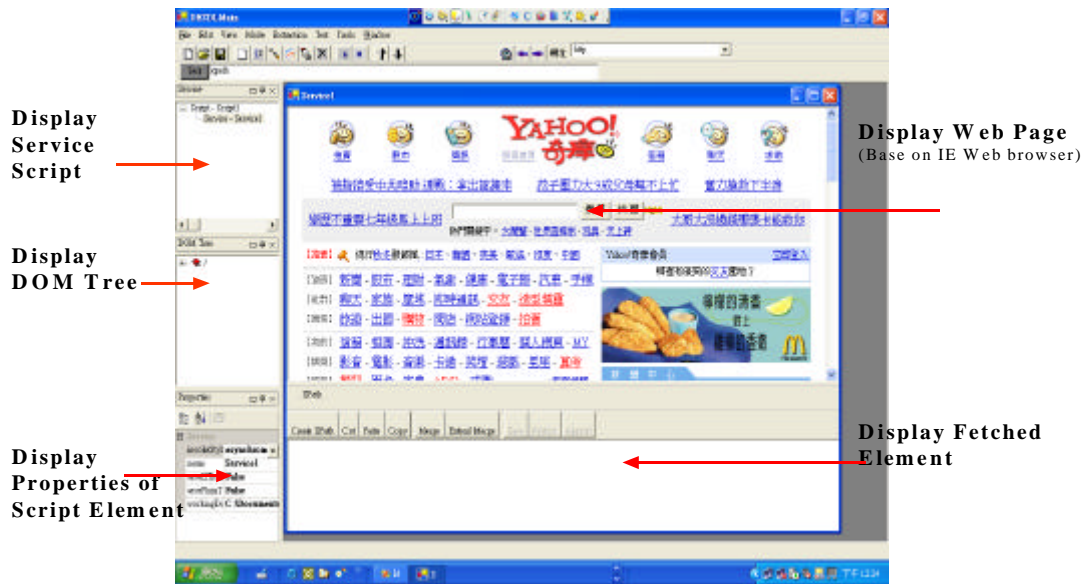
Display Service Script

Display DOM Tree

Display Properties of Script Element

Display Web Page
(Base on IE Web browser)

Display Fetched Element

Service1

YAHOO! 奇摩

Create Web Cut Paste Copy Merge Extend Merge